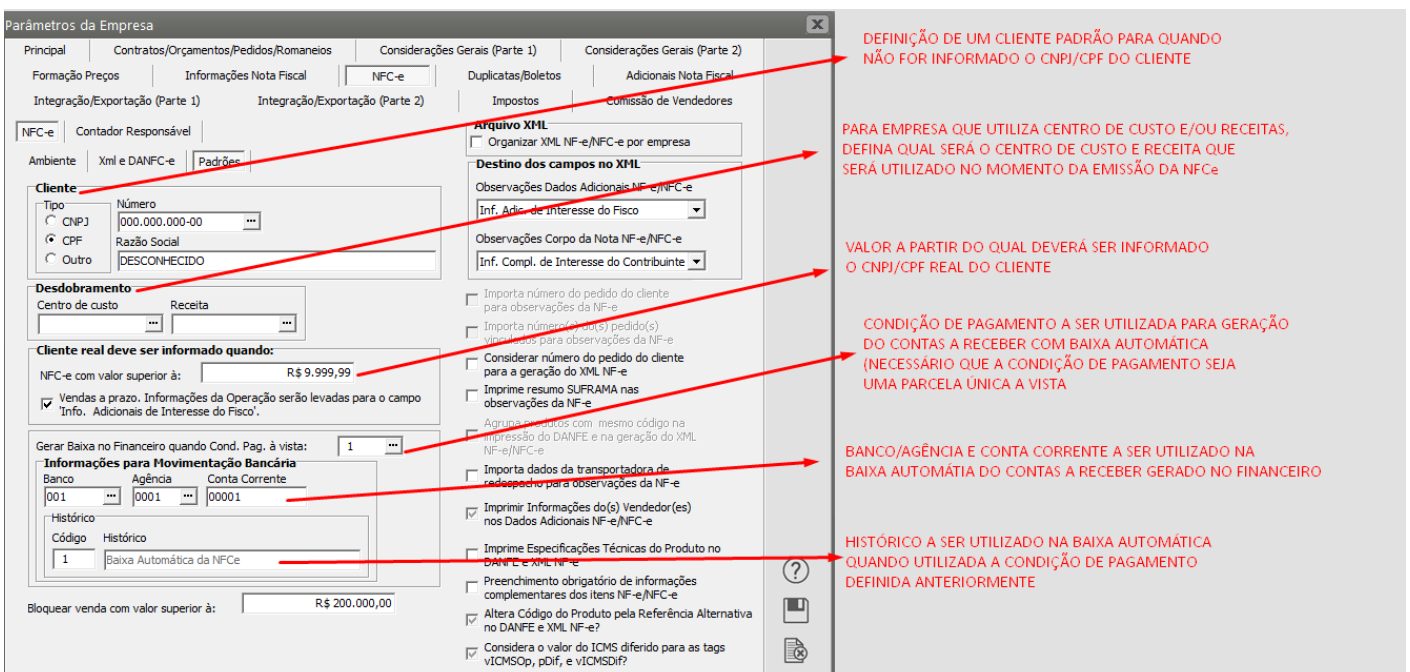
Parâmetros da Empresa

Principal | Contratos/Orçamentos/Pedidos/Romaneios | Considerações Gerais (Parte 1) | Considerações Gerais (Parte 2)
Formação Preços | Informações Nota Fiscal | NFC-e | Duplicatas/Boletos | Adicionais Nota Fiscal
Integração/Exportação (Parte 1) | Integração/Exportação (Parte 2) | Impostos | Comissão de Vendedores

NFC-e | Contador Responsável
Ambiente | Xml e DANFC-e | Padrões

Cliente
Tipo
CNPJ
CPF
Outro
Número
000.000.000-00
Razão Social
DESCONHECIDO

Desdobramento
Centro de custo
Receita

Cliente real deve ser informado quando:
NFC-e com valor superior à: R$ 9.999,99
Vendas a prazo. Informações da Operação serão levadas para o campo 'Info. Adicionais de Interesse do Fisco'.

Gerar Baixa no Financeiro quando Cond. Pag. à vista: 1
Informações para Movimentação Bancária
Banco
001
Agência
0001
Conta Corrente
00001
Histórico
Código
1
Histórico
Baixa Automática da NFCe

Bloquear venda com valor superior à: R$ 200.000,00

Arquivo XML
Organizar XML NF-e/NFC-e por empresa
Destino dos campos no XML
Observações Dados Adicionais NF-e/NFC-e
Inf. Adic. de Interesse do Fisco
Observações Corpo da Nota NF-e/NFC-e
Inf. Compl. de Interesse do Contribuinte
Importa número do pedido do cliente para observações da NF-e
Importa número(s) do(s) pedido(s) vinculados para observações da NF-e
Considerar número do pedido do cliente para a geração do XML NF-e
Imprime resumo SUFRAMA nas observações da NF-e
Agrupa produtos com mesmo código na impressão do DANFE e na geração do XML NF-e/NFC-e
Importa dados da transportadora de redespacho para observações da NF-e
Imprimir Informações do(s) Vendedor(es) nos Dados Adicionais NF-e/NFC-e
Imprime Especificações Técnicas do Produto no DANFE e XML NF-e
Preenchimento obrigatório de informações complementares dos itens NF-e/NFC-e
Altera Código do Produto pela Referência Alternativa no DANFE e XML NF-e?
Considera o valor do ICMS diferido para as tags vICMSOp, pDif, e vICMSDif?

DEFINIÇÃO DE UM CLIENTE PADRÃO PARA QUANDO NÃO FOR INFORMADO O CNPJ/CPF DO CLIENTE

PARA EMPRESA QUE UTILIZA CENTRO DE CUSTO E/OU RECEITAS, DEFINA QUAL SERÁ O CENTRO DE CUSTO E RECEITA QUE SERÁ UTILIZADO NO MOMENTO DA EMISSÃO DA NFCe

VALOR A PARTIR DO QUAL DEVERÁ SER INFORMADO O CNPJ/CPF REAL DO CLIENTE

CONDIÇÃO DE PAGAMENTO A SER UTILIZADA PARA GERAÇÃO DO CONTAS A RECEBER COM BAIXA AUTOMÁTICA (NECESSÁRIO QUE A CONDIÇÃO DE PAGAMENTO SEJA UMA PARCELA ÚNICA A VISTA

BANCO/AGÊNCIA E CONTA CORRENTE A SER UTILIZADO NA BAIXA AUTOMÁTIA DO CONTAS A RECEBER GERADO NO FINANCEIRO

HISTÓRICO A SER UTILIZADO NA BAIXA AUTOMÁTICA QUANDO UTILIZADA A CONDIÇÃO DE PAGAMENTO DEFINIDA ANTERIORMENTE